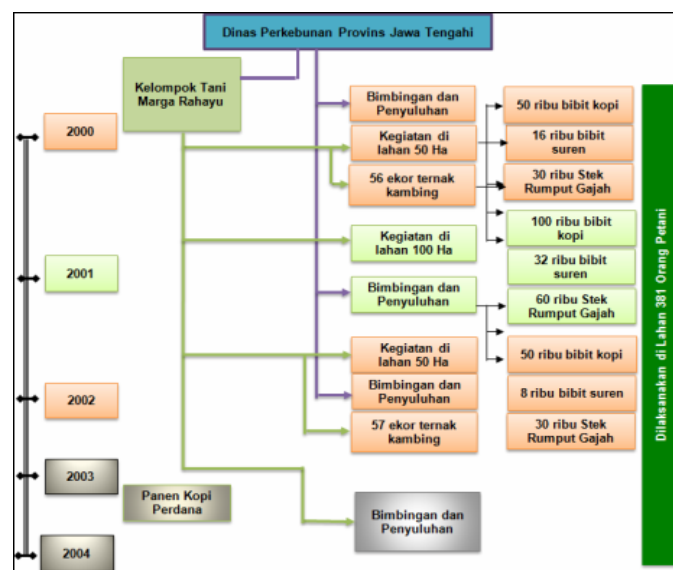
Dinas Perkebunan Provins Jawa Tengahi

Kelompok Tani Marga Rahayu

2000

2001

2002

2003

2004

Panen Kopi Perdana

Bimbingan dan Penyuluhan

Kegiatan di lahan 50 Ha

56 ekor ternak kambing

Kegiatan di lahan 100 Ha

Bimbingan dan Penyuluhan

Kegiatan di lahan 50 Ha

Bimbingan dan Penyuluhan

57 ekor ternak kambing

Bimbingan dan Penyuluhan

50 ribu bibit kopi

16 ribu bibit suren

30 ribu Stek Rumput Gajah

100 ribu bibit kopi

32 ribu bibit suren

60 ribu Stek Rumput Gajah

50 ribu bibit kopi

8 ribu bibit suren

30 ribu Stek Rumput Gajah

Dilaksanakan di Lahan 381 Orang Petani